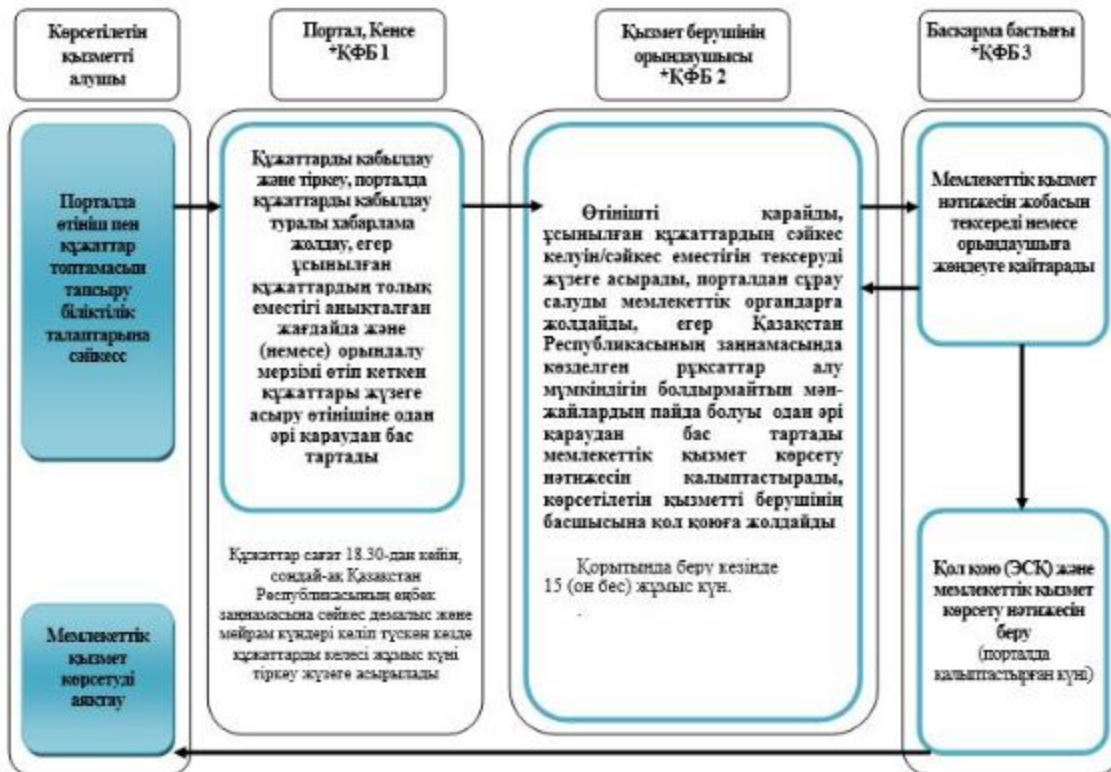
Көрсетілетін қызметті алушы

Портал, Кенсе
*ҚФБ 1

Қызмет берушінің орындаушысы
*ҚФБ 2

Басқарма бастығы
*ҚФБ 3

Порталда өтініш пен құжаттар топтамасын тапсыру біліктілік талаптарына сәйкес

Құжаттарды қабылдау және тіркеу, порталда құжаттарды қабылдау туралы хабарлама жолдау, егер ұсынылған құжаттардың толық еместігі анықталған жағдайда және (немесе) орындалу мерзімі өтіп кеткен құжаттары жүзеге асыру өтінішіне одан әрі қараудан бас тартады

Өтінішті қарайды, ұсынылған құжаттардың сәйкес келуін/сәйкес еместігін тексеруді жүзеге асырады, порталдан сұрау салуды мемлекеттік органдарға жолдайды, егер Қазақстан Республикасының заңнамасында көзделген рұқсаттар алу мүмкіндігін болдырмайтын мән-жайлардың пайда болуы одан әрі қараудан бас тартады мемлекеттік қызмет көрсету нәтижесін қалыптастырады, көрсетілетін қызметті берушінің басшысына қол қоюға жолдайды

Мемлекеттік қызмет нәтижесін жобасын тексереді немесе орындаушыға жөндеуге қайтарады

Құжаттар сағат 18.30-дан кейін, сондай-ақ Қазақстан Республикасының еңбек заңнамасына сәйкес демалыс және мейрам күндері келіп түскен кезде құжаттарды келесі жұмыс күні тіркеу жүзеге асырылады

Қорытында беру кезінде 15 (он бес) жұмыс күн.

Қол қою (ЭСҚ) және мемлекеттік қызмет көрсету нәтижесін беру
(порталда қалыптастырған күні)

Мемлекеттік қызмет көрсетуді аяқтау